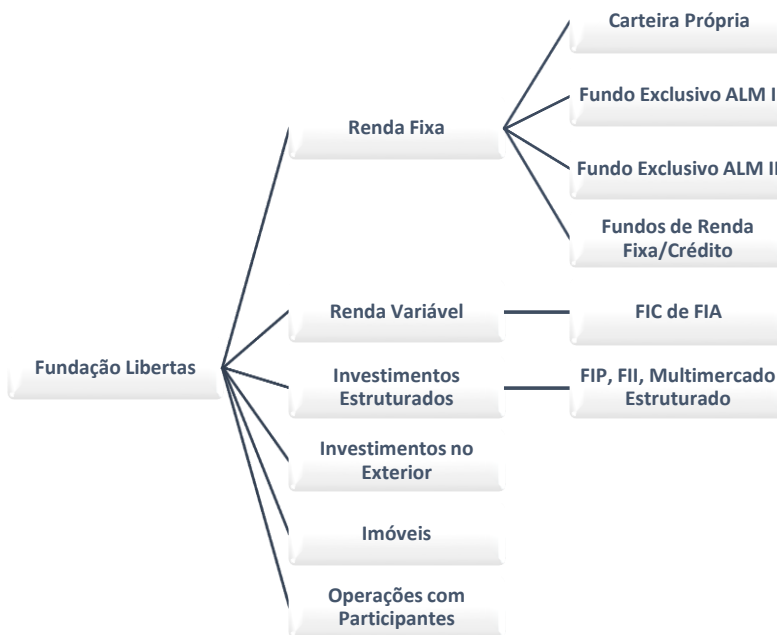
Fundação Libertas

Renda Fixa

Carteira Própria

Fundo Exclusivo ALM I

Fundo Exclusivo ALM II

Fundos de Renda Fixa/Crédito

Renda Variável

FIC de FIA

Investimentos Estruturados

FIP, FII, Multimercado Estruturado

Investimentos no Exterior

Imóveis

Operações com Participantes